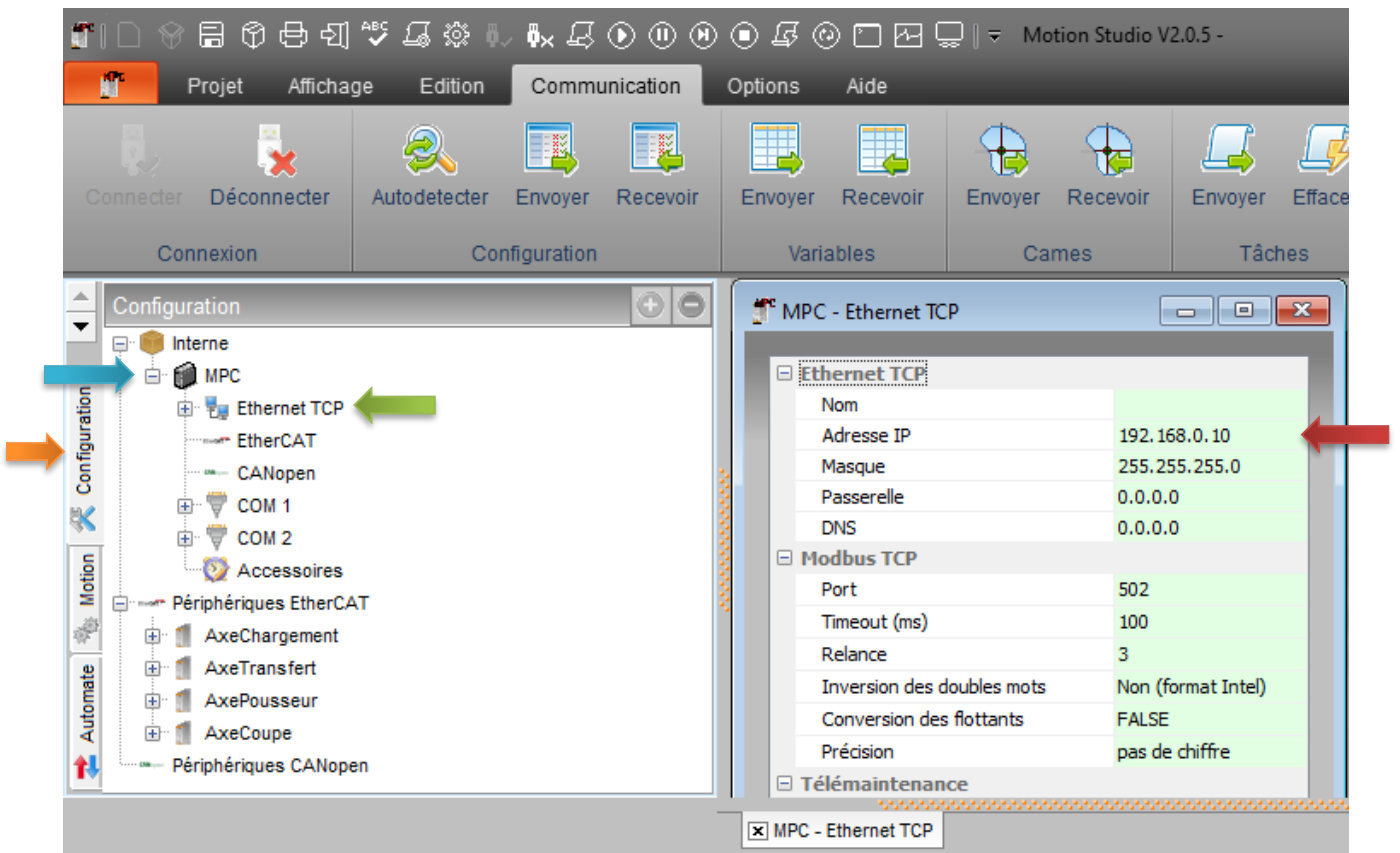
Motion Studio V2.0.5 -

Projet Affichage Edition Communication Options Aide

Connecter Déconnecter
Connexion

Autodetecter Envoyer Recevoir
Configuration

Envoyer Recevoir
Variables

Envoyer Recevoir
Cames

Envoyer Efface
Tâches

Configuration

Interne
MPC
Ethernet TCP
EtherCAT
CANopen
COM 1
COM 2
Accessoires
Périphériques EtherCAT
AxeChargement
AxeTransfert
AxePousseur
AxeCoupe
Périphériques CANopen

Configuration
Motion
Automate

MPC - Ethernet TCP

| Ethernet TCP | |
|---|---|
| Nom | |
| Adresse IP | 192.168.0.10 |
| Masque | 255.255.255.0 |
| Passerelle | 0.0.0.0 |
| DNS | 0.0.0.0 |
| Modbus TCP | |
| Port | 502 |
| Timeout (ms) | 100 |
| Relance | 3 |
| Inversion des doubles mots | Non (format Intel) |
| Conversion des flottants | FALSE |
| Précision | pas de chiffre |
| Télémaintenance | |

MPC - Ethernet TCP